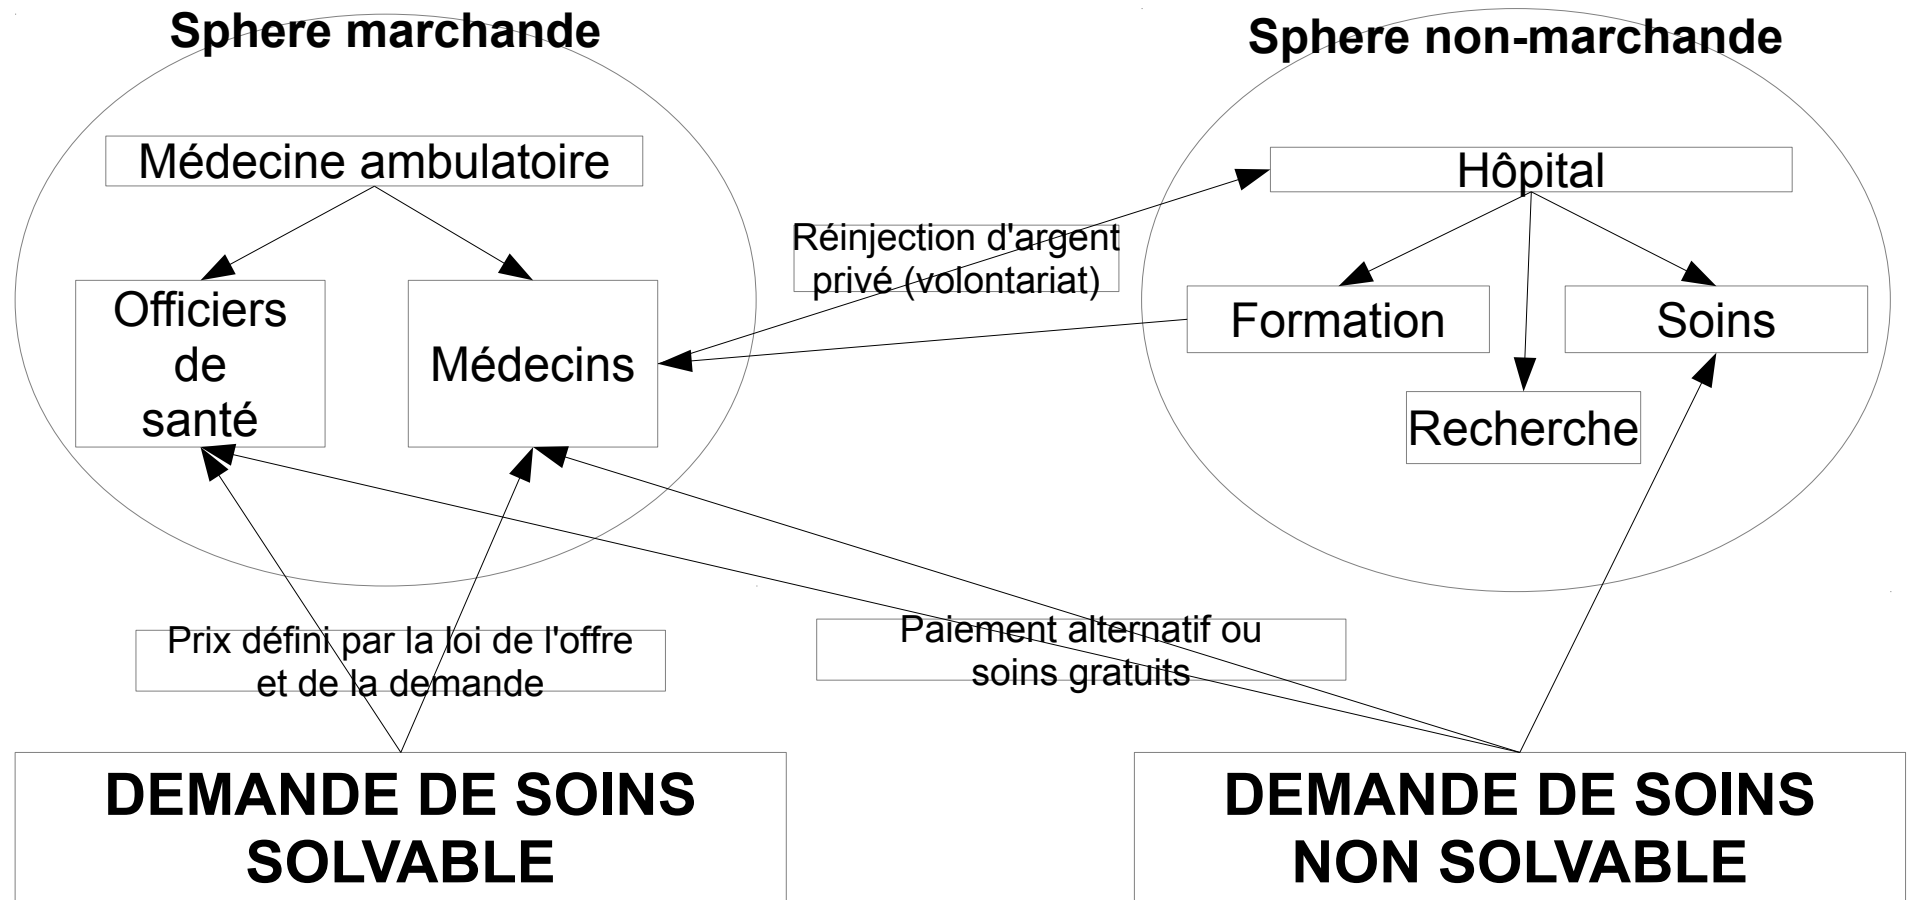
Sphere marchande

Sphere non-marchande

Médecine ambulatoire

Officiers de santé

Médecins

Réinjection d'argent privé (volontariat)

Hôpital

Formation

Soins

Recherche

Prix défini par la loi de l'offre et de la demande

Paiement alternatif ou soins gratuits

DEMANDE DE SOINS SOLVABLE

DEMANDE DE SOINS NON SOLVABLE